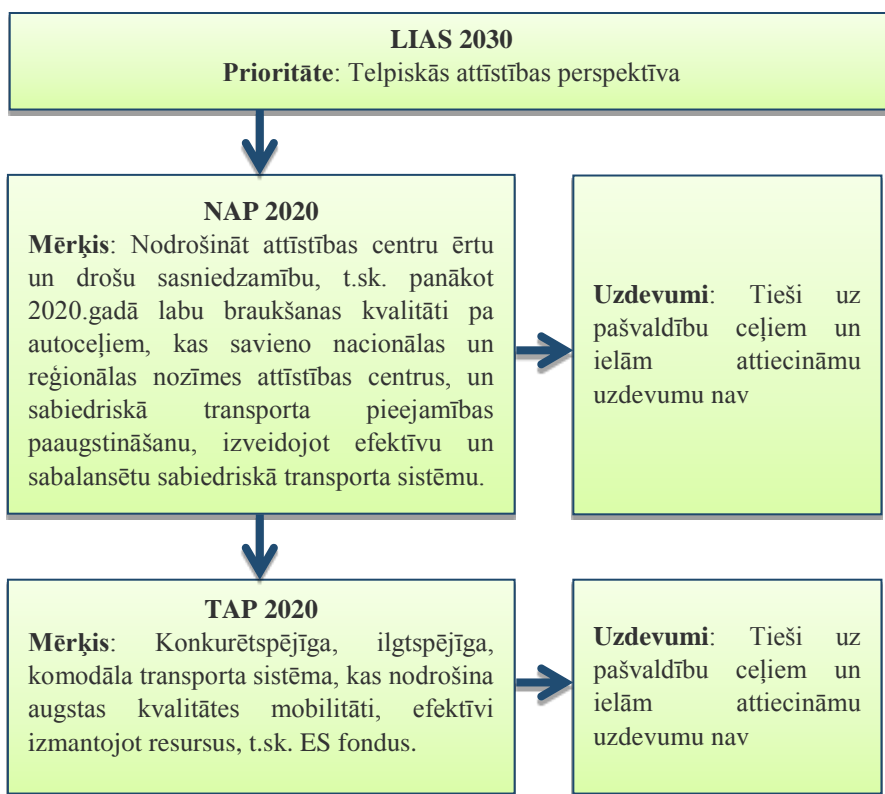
LIAS 2030
Prioritāte: Telpiskās attīstības perspektīva

NAP 2020
Mērķis: Nodrošināt attīstības centru ērtu un drošu sasniedzamību, t.sk. panākot 2020.gadā labu braukšanas kvalitāti pa autoceļiem, kas savieno nacionālas un reģionālas nozīmes attīstības centrus, un sabiedriskā transporta pieejamības paaugstināšanu, izveidojot efektīvu un sabalansētu sabiedriskā transporta sistēmu.

Uzdevumi: Tieši uz pašvaldību ceļiem un ielām attiecināmu uzdevumu nav

TAP 2020
Mērķis: Konkurētspējīga, ilgtspējīga, komodāla transporta sistēma, kas nodrošina augstas kvalitātes mobilitāti, efektīvi izmantojot resursus, t.sk. ES fondus.

Uzdevumi: Tieši uz pašvaldību ceļiem un ielām attiecināmu uzdevumu nav